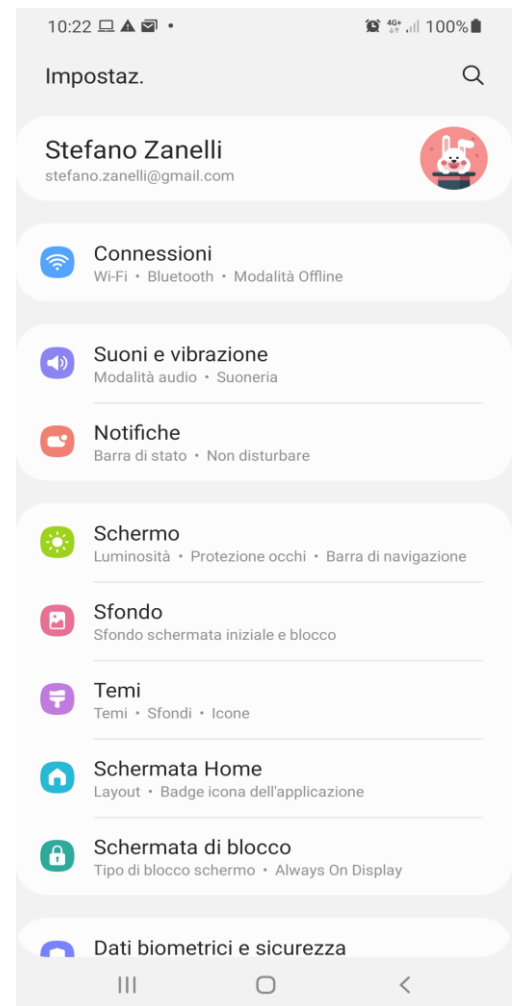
10:22 • 4G+ 100%

Impostaz.

Stefano Zanelli
stefano.zanelli@gmail.com

Connessioni
Wi-Fi • Bluetooth • Modalità Offline

Suoni e vibrazione
Modalità audio • Suoneria

Notifiche
Barra di stato • Non disturbare

Schermo
Luminosità • Protezione occhi • Barra di navigazione

Sfondo
Sfondo schermata iniziale e blocco

Temi
Temi • Sfondi • Icone

Schermata Home
Layout • Badge icona dell'applicazione

Schermata di blocco
Tipo di blocco schermo • Always On Display

Dati biometrici e sicurezza